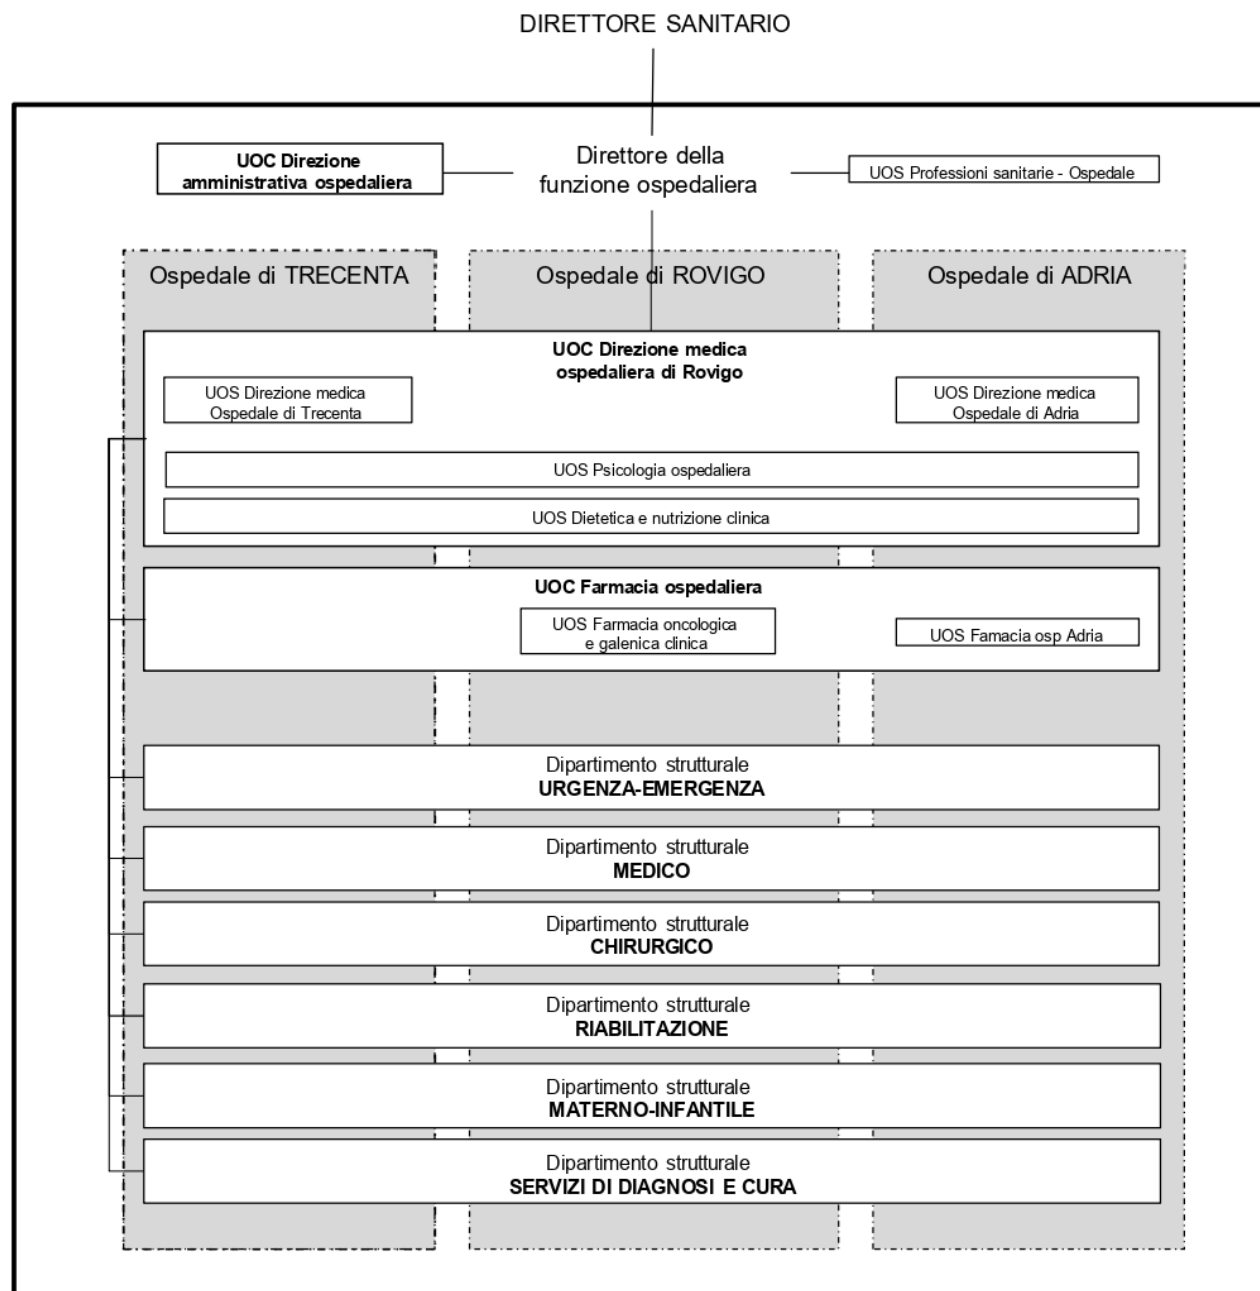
DIRETTORE SANITARIO

UOC Direzione amministrativa ospedaliera

Direttore della funzione ospedaliera

UOS Professioni sanitarie - Ospedale

Ospedale di TRECENTA

Ospedale di ROVIGO

Ospedale di ADRIA

UOC Direzione medica ospedaliera di Rovigo

UOS Direzione medica Ospedale di Trecenta

UOS Direzione medica Ospedale di Adria

UOS Psicologia ospedaliera

UOS Dietetica e nutrizione clinica

UOC Farmacia ospedaliera

UOS Farmacia oncologica e galenica clinica

UOS Famacia osp Adria

Dipartimento strutturale
URGENZA-EMERGENZA

Dipartimento strutturale
MEDICO

Dipartimento strutturale
CHIRURGICO

Dipartimento strutturale
RIABILITAZIONE

Dipartimento strutturale
MATERNO-INFANTILE

Dipartimento strutturale
SERVIZI DI DIAGNOSI E CURA